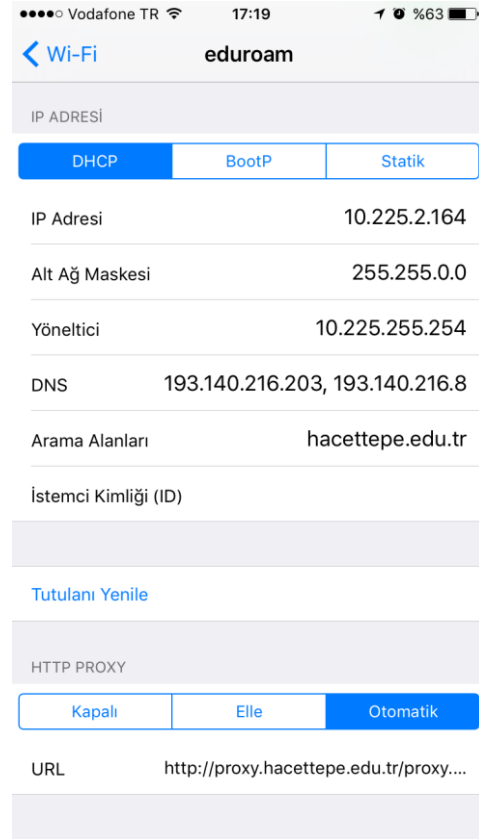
●●●●○ Vodafone TR 17:19 %63

Wi-Fi eduroam

IP ADRESİ

DHCP BootP Statik

IP Adresi 10.225.2.164

Alt Ağ Maskesi 255.255.0.0

Yöneltici 10.225.255.254

DNS 193.140.216.203, 193.140.216.8

Arama Alanları hacettepe.edu.tr

İstemci Kimliği (ID)

Tutulanı Yenile

HTTP PROXY

Kapalı Elle Otomatik

URL http://proxy.hacettepe.edu.tr/proxy....